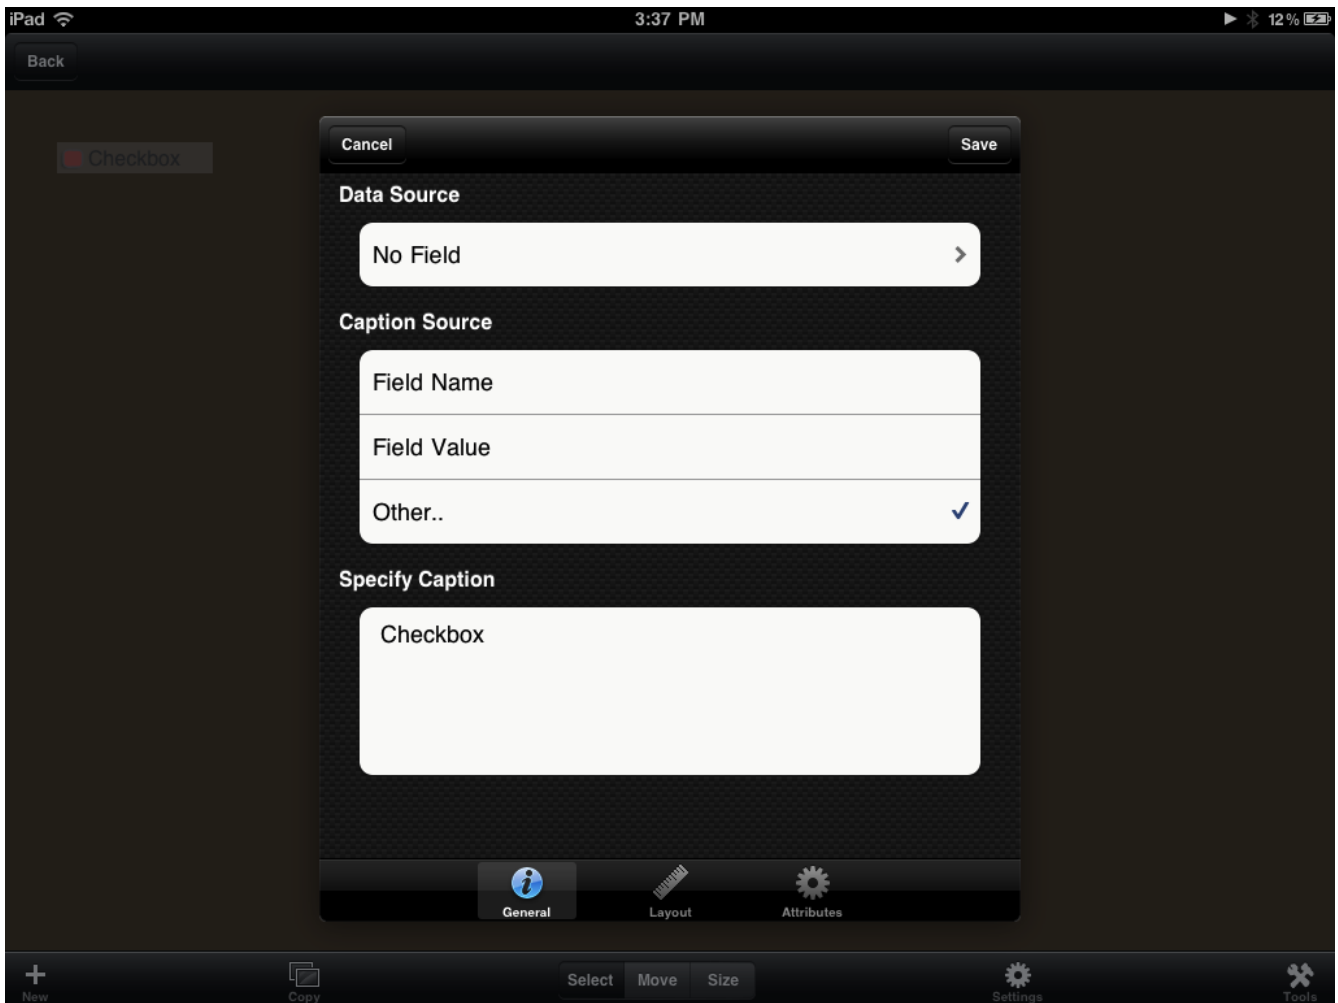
iPad 3:37 PM 12%

Back

Checkbox

Cancel Save

Data Source

No Field

Caption Source

Field Name

Field Value

Other..

Specify Caption

Checkbox

General Layout Attributes

New Copy Select Move Size Settings Tools